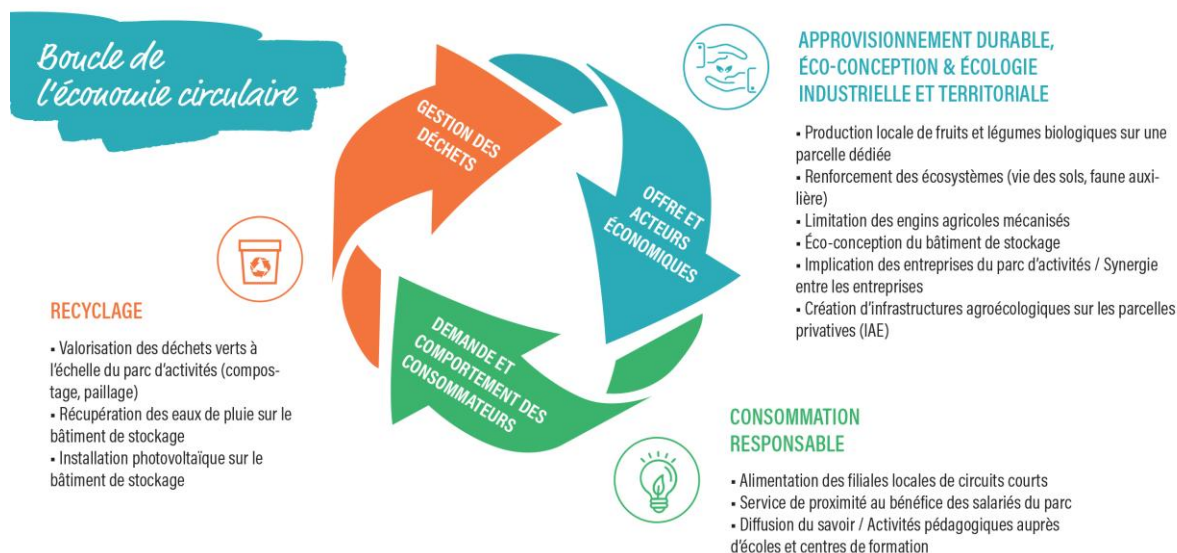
Boucle de l'économie circulaire

GESTION DES DÉCHETS

OFFRE ET ACTEURS ÉCONOMIQUES

DEMANDE ET COMPORTEMENT DES CONSOMMATEURS

APPROVISIONNEMENT DURABLE, ÉCO-CONCEPTION & ÉCOLOGIE INDUSTRIELLE ET TERRITORIALE

- Production locale de fruits et légumes biologiques sur une parcelle dédiée
- Renforcement des écosystèmes (vie des sols, faune auxilière)
- Limitation des engins agricoles mécanisés
- Éco-conception du bâtiment de stockage
- Implication des entreprises du parc d'activités / Synergie entre les entreprises
- Création d'infrastructures agroécologiques sur les parcelles privatives (IAE)

RECYCLAGE

- Valorisation des déchets verts à l'échelle du parc d'activités (compostage, paillage)
- Récupération des eaux de pluie sur le bâtiment de stockage
- Installation photovoltaïque sur le bâtiment de stockage

CONSOMMATION RESPONSABLE

- Alimentation des filiales locales de circuits courts
- Service de proximité au bénéfice des salariés du parc
- Diffusion du savoir / Activités pédagogiques auprès d'écoles et centres de formation